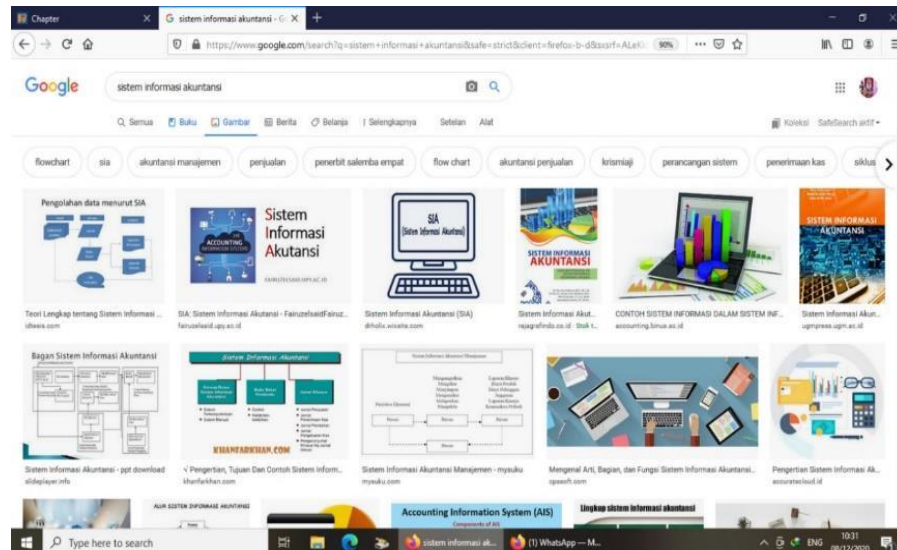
Chapter
sistem informasi akuntansi - G
https://www.google.com/search?q=sistem+informasi+akuntansi&safe=strict&client=firefox-b-d&sxsrf=ALeK
90%

Google
sistem informasi akuntansi

Semua | Buku | Gambar | Berita | Belanja | Selengkapnya | Setelan | Alat
Koleksi | SafeSearch aktif

flowchart | sia | akuntansi manajemen | penjualan | penerbit salemba empat | flow chart | akuntansi penjualan | krismiaji | perancangan sistem | penerimaan kas | siklus

Pengolahan data menurut SIA
Teori Lengkap tentang Sistem Informasi ...
idtesis.com

Sistem Informasi Akutansi
ACCOUNTING
SIA: Sistem Informasi Akutansi - FairuzelsaidFairuz...
fairuzelsaid.upy.ac.id

SIA (Sistem Informasi Akuntansi)
Sistem Informasi Akuntansi (SIA)
drholix.wixsite.com

SISTEM INFORMASI AKUNTANSI
Sistem Informasi Akut...
rajagrafindo.co.id · Stok t...

CONTOH SISTEM INFORMASI DALAM SISTEM INF...
accounting.binus.ac.id

SISTEM INFORMASI AKUNTANSI
Sistem Informasi Akun...
ugmpress.ugm.ac.id

Bagan Sistem Informasi Akuntansi
Sistem Informasi Akuntansi - ppt download
slideplayer.info

Sistem Informasi Akuntansi
KHANFARKHAN.COM
√ Pengertian, Tujuan Dan Contoh Sistem Inform...
khanfarkhan.com

Sistem Informasi Akuntansi Manajemen - myusku
myusku.com

Mengenal Arti, Bagian, dan Fungsi Sistem Informasi Akuntansi...
cpssoft.com

Pengertian Sistem Informasi Ak...
accurate.id

ALUR SISTEM INFORMASI AKUNTANSI
Accounting Information System (AIS)
Components of AIS
Lingkup sistem informasi akuntansi

Type here to search
sistem informasi ak...
(1) WhatsApp — M...
ENG
10:31
08/12/2020